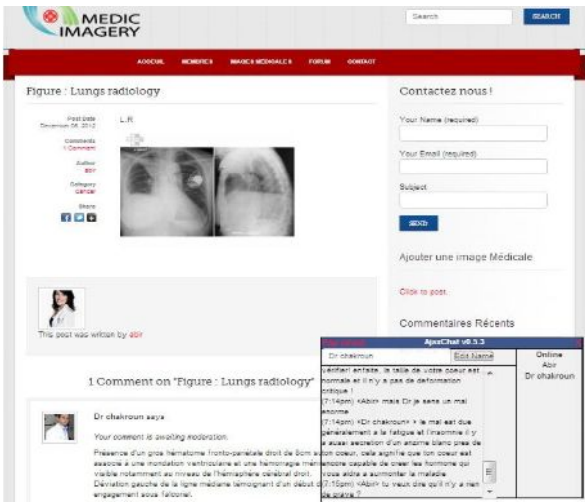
MEDIC IMAGERY

Search

SEARCH

ACCUEIL MEMBRES IMAGES MEDICALES FORUM CONTACT

Figure : Lungs radiology

Post date December 06, 2012

Comments 1 Comment

Author abir

Category cancer

Share

L.R

Contactez nous !

Your Name (required)

Your Email (required)

Subject

SEND

Ajouter une image Médicale

Click to post.

Commentaires Récents

This post was written by abir

1 Comment on "Figure : Lungs radiology"

Dr chakroun says

Your comment is awaiting moderation.

Présence d'un gros hématome fronto-pariétale droit de 8cm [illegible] associé a une inondation ventriculaire et une hémorragie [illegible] visible notamment au niveau de l'hémisphère cérébral droit. Déviation gauche de la ligne médiane témoignant d'un début d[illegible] engagement sous falcoriel.

AjaxChat v0.5.3

Dr chakroun

Edit Name

Online
Abir
Dr chakroun

vérifier enfaite, la taille de votre coeur est normale et il n'y a pas de deformation critique !
(7:14pm) <Abir> mais Dr je sens un mal enorme
(7:14pm) <Dr chakroun> » le mal est due généralement a la fatigue et l'insomnie il y a aussi secretion d'un enzyme blanc pres de votre coeur, cela signifie que ton coeur est encore capable de creer les hormone qui vous aidre a surmonter la maladie
(7:15pm) <Abir> tu veux dire qu'il n'y a rien de grave ?